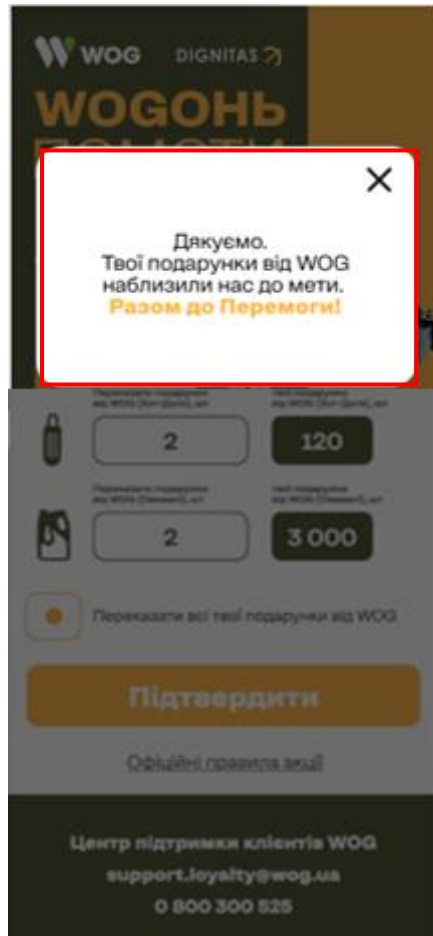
WOG DIGNITAS

WOGОНЬ

Дякуємо.
Твої подарунки від WOG наблизили нас до мети.
Разом до Перемоги!

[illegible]

2

120

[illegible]

2

3 000

Переказати всі твої подарунки від WOG

Підтвердити

Офіційні правила акції

Центр підтримки клієнтів WOG
support.loyalty@wog.ua
0 800 300 525